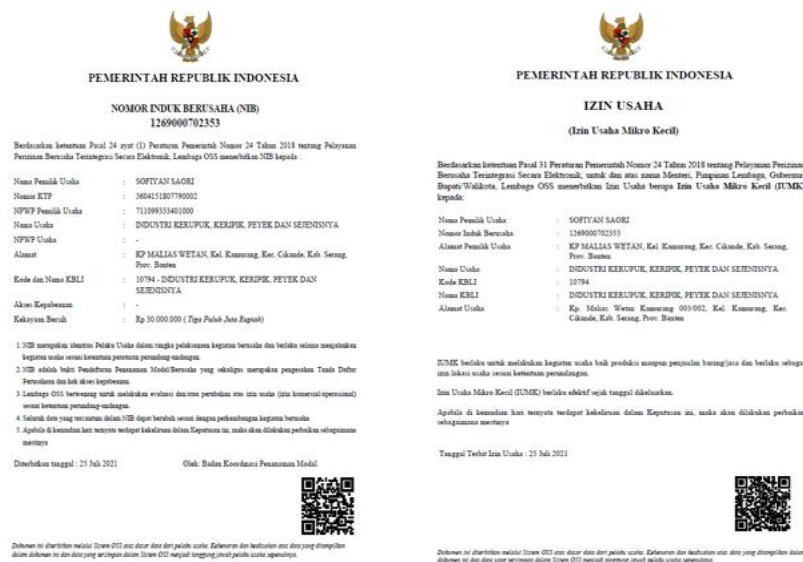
PEMERINTAH REPUBLIK INDONESIA

NOMOR INDUK BERUSAHA (NIB)
1269000702353

Berdasarkan ketentuan Pasal 24 ayat (1) Peraturan Pemerintah Nomor 24 Tahun 2018 tentang Pelayanan Perizinan Berusaha Terintegrasi Secara Elektronik, Lembaga OSS menerbitkan NIB kepada :

| | | |
|---|---|---|
| Nama Pemilik Usaha | : | SOFIYAN SAORI |
| Nomor KTP | : | 3604151807790002 |
| NPWP Pemilik Usaha | : | 711099333401000 |
| Nama Usaha | : | INDUSTRI KERUPUK, KERIPIK, PEYEK DAN SEJENISNYA |
| NPWP Usaha | : | - |
| Alamat | : | KP MALIAS WETAN, Kel. Kamurang, Kec. Cikande, Kab. Serang, Prov. Banten |
| Kode dan Nama KBLI | : | 10794 - INDUSTRI KERUPUK, KERIPIK, PEYEK DAN SEJENISNYA |
| Akses Kepabeanan | : | - |
| Kekayaan Bersih | : | Rp 30.000.000 ( Tiga Puluh Juta Rupiah) |

1. NIB merupakan identitas Pelaku Usaha dalam rangka pelaksanaan kegiatan berusaha dan berlaku selama menjalankan kegiatan usaha sesuai ketentuan peraturan perundang-undangan.
2. NIB adalah bukti Pendaftaran Penanaman Modal/Berusaha yang sekaligus merupakan pengesahan Tanda Daftar Perusahaan dan hak akses kepabeanan.
3. Lembaga OSS berwenang untuk melakukan evaluasi dan/atau perubahan atas izin usaha (izin komersial/operasional) sesuai ketentuan perundang-undangan.
4. Seluruh data yang tercantum dalam NIB dapat berubah sesuai dengan perkembangan kegiatan berusaha
5. Apabila di kemudian hari ternyata terdapat kekeliruan dalam Keputusan ini, maka akan dilakukan perbaikan sebagaimana mestinya

Diterbitkan tanggal : 25 Juli 2021

Oleh: Badan Koordinasi Penanaman Modal

Dokumen ini diterbitkan melalui Sistem OSS atas dasar data dari pelaku usaha. Kebenaran dan keabsahan atas data yang dimuat dalam dokumen ini dan data yang tersimpan dalam Sistem OSS menjadi tanggung jawab pelaku usaha sepenuhnya.

PEMERINTAH REPUBLIK INDONESIA

IZIN USAHA

(Izin Usaha Mikro Kecil)

Berdasarkan ketentuan Pasal 31 Peraturan Pemerintah Nomor 24 Tahun 2018 tentang Pelayanan Perizinan Berusaha Terintegrasi Secara Elektronik, untuk dan atas nama Menteri, Pimpinan Lembaga, Gubernur, Bupati/Walikota, Lembaga OSS menerbitkan Izin Usaha berupa Izin Usaha Mikro Kecil (IUMK) kepada:

| | | |
|---|---|---|
| Nama Pemilik Usaha | : | SOFIYAN SAORI |
| Nomor Induk Berusaha | : | 1269000702353 |
| Alamat Pemilik Usaha | : | KP MALIAS WETAN, Kel. Kamurang, Kec. Cikande, Kab. Serang, Prov. Banten |
| Nama Usaha | : | INDUSTRI KERUPUK, KERIPIK, PEYEK DAN SEJENISNYA |
| Kode KBLI | : | 10794 |
| Nama KBLI | : | INDUSTRI KERUPUK, KERIPIK, PEYEK DAN SEJENISNYA |
| Alamat Usaha | : | Kp. Malias Wetan Kamurang 003/002, Kel. Kamurang, Kec. Cikande, Kab. Serang, Prov. Banten |

IUMK berlaku untuk melakukan kegiatan usaha baik produksi maupun penjualan barang/jasa dan berlaku sebagai izin lokasi usaha sesuai ketentuan perundangan.

Izin Usaha Mikro Kecil (IUMK) berlaku efektif sejak tanggal dikeluarkan.

Apabila di kemudian hari ternyata terdapat kekeliruan dalam Keputusan ini, maka akan dilakukan perbaikan sebagaimana mestinya

Tanggal Terbit Izin Usaha : 25 Juli 2021

Dokumen ini diterbitkan melalui Sistem OSS atas dasar data dari pelaku usaha. Kebenaran dan keabsahan atas data yang dimuat dalam dokumen ini dan data yang tersimpan dalam Sistem OSS menjadi tanggung jawab pelaku usaha sepenuhnya.